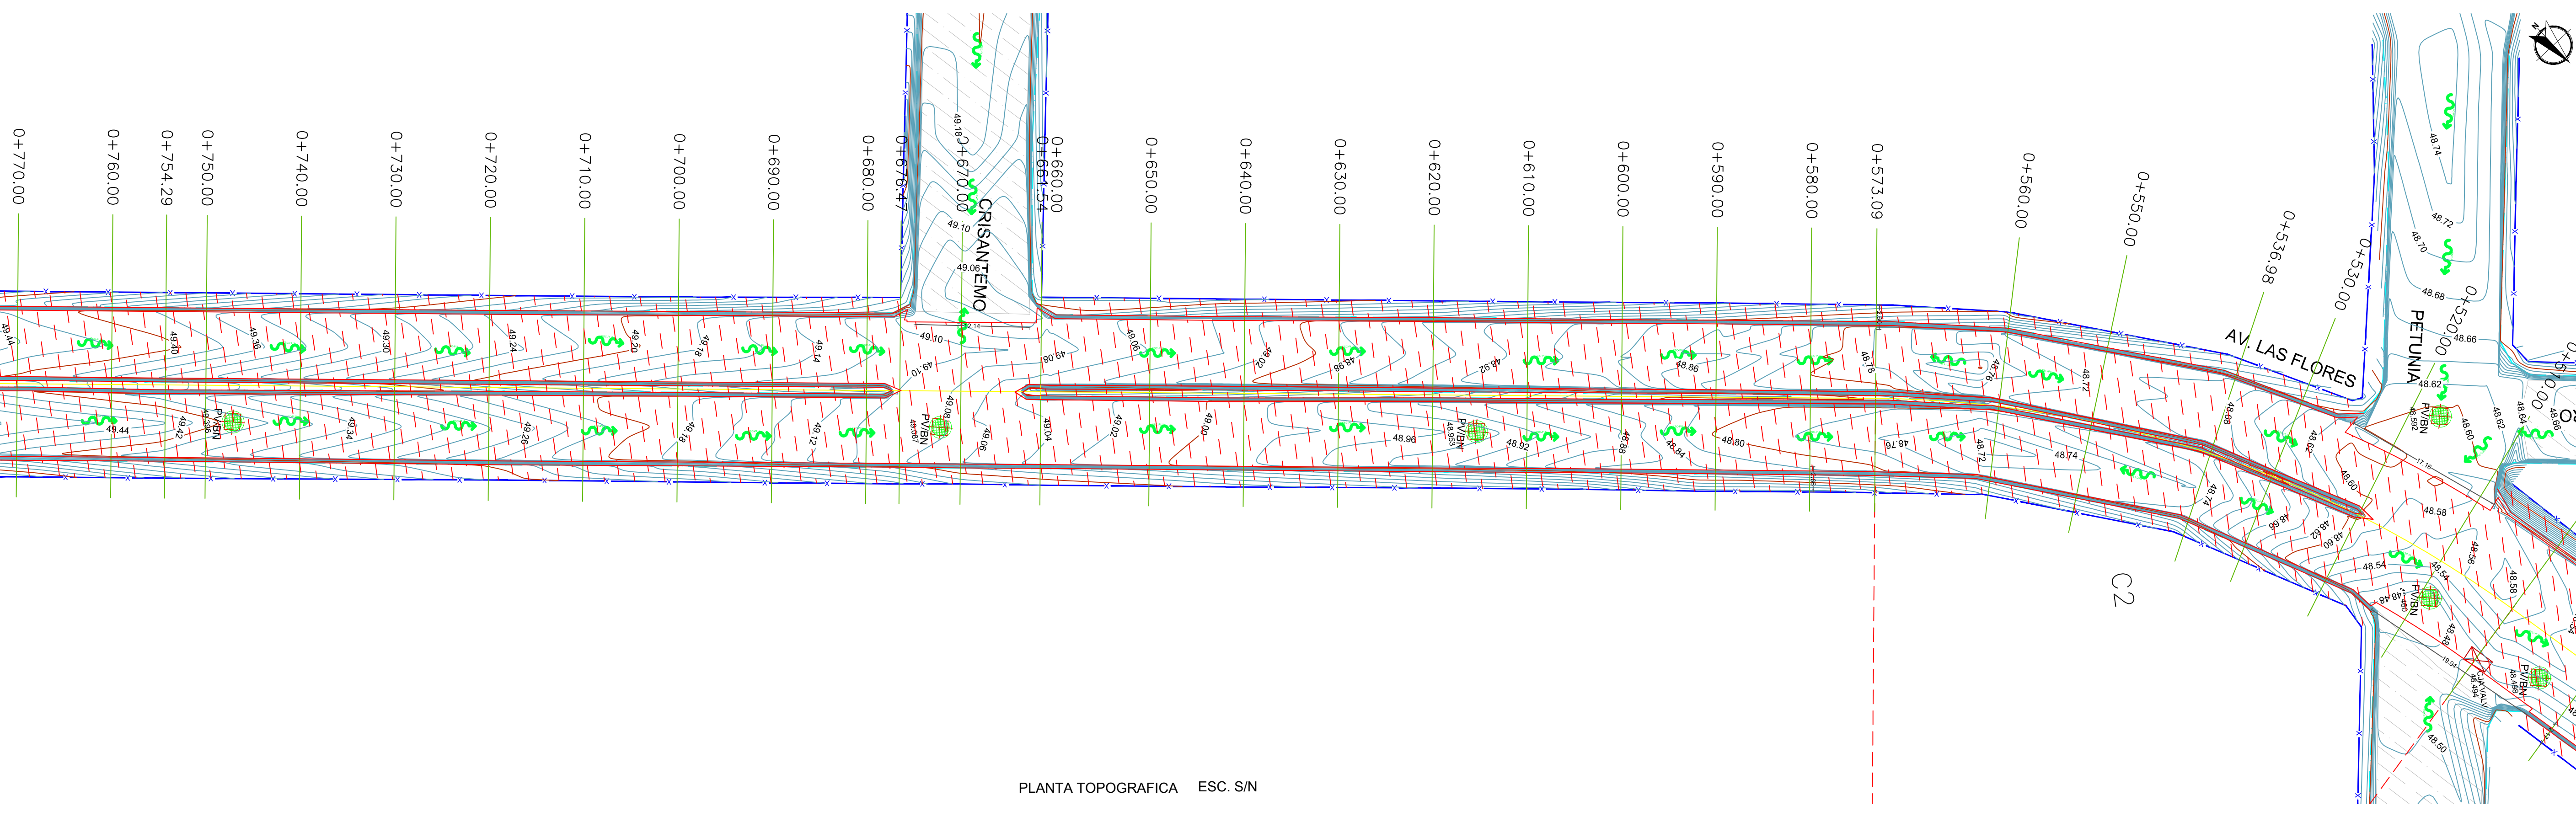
0+770.00
0+760.00
0+754.29
0+750.00
0+740.00
0+730.00
0+720.00
0+710.00
0+700.00
0+690.00
0+680.00
0+676.47
0+670.00
0+661.54
0+660.00
0+650.00
0+640.00
0+630.00
0+620.00
0+610.00
0+600.00
0+590.00
0+580.00
0+573.09
0+560.00
0+550.00
0+536.98
0+530.00
0+520.00

CRISANTEMO
AV. LAS FLORES
PETUNIA
C2

49.44
49.40
49.36
49.30
49.24
49.20
49.18
49.14
49.18
49.10
49.06
49.10
49.08
49.06
49.02
48.96
48.92
48.86
48.78
48.76
48.72
48.74
48.72
48.70
48.68
48.66
48.62
49.44
49.42
49.34
49.26
49.18
49.12
49.08
49.06
49.04
49.02
49.00
48.96
48.92
48.88
48.84
48.80
48.76
48.72
48.74
48.68
48.62
48.60
48.58
48.56
48.54
48.50
48.64
48.66
48.60
PV/BN
PV/BN
PV/BN
PV/BN
PV/BN
PV/BN

PLANTA TOPOGRAFICA ESC. S/N